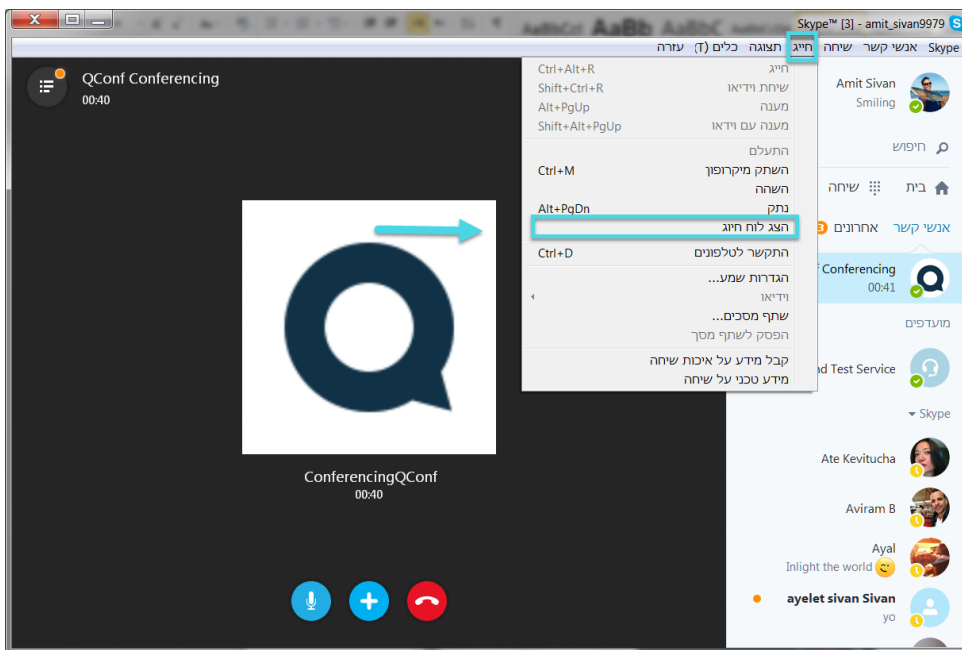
Skype™ [3] - amit_sivan9979

Skype אנשי קשר שיחה חיוג תצוגה כלים (T) עזרה

QConf Conferencing
00:40

| חיוג | Ctrl+Alt+R |
|---|---|
| שיחת וידיאו | Shift+Ctrl+R |
| מענה | Alt+PgUp |
| מענה עם וידאו | Shift+Alt+PgUp |
| התעלם | |
| השתק מיקרופון | Ctrl+M |
| השהה | |
| נתק | Alt+PgDn |
| הצג לוח חיוג | |
| התקשר לטלפונים | Ctrl+D |
| הגדרות שמע... | |
| וידיאו | |
| שתף מסכים... | |
| הפסק לשתף מסך | |
| קבל מידע על איכות שיחה | |
| מידע טכני על שיחה | |

Amit Sivan
Smiling

חיפוש

בית שיחה

אנשי קשר אחרונים 3

f Conferencing
00:41

מועדפים

nd Test Service

Skype

Ate Kevitucha

Aviram B

Ayal
Inlight the world

ayelet sivan Sivan
yo

ConferencingQConf
00:40